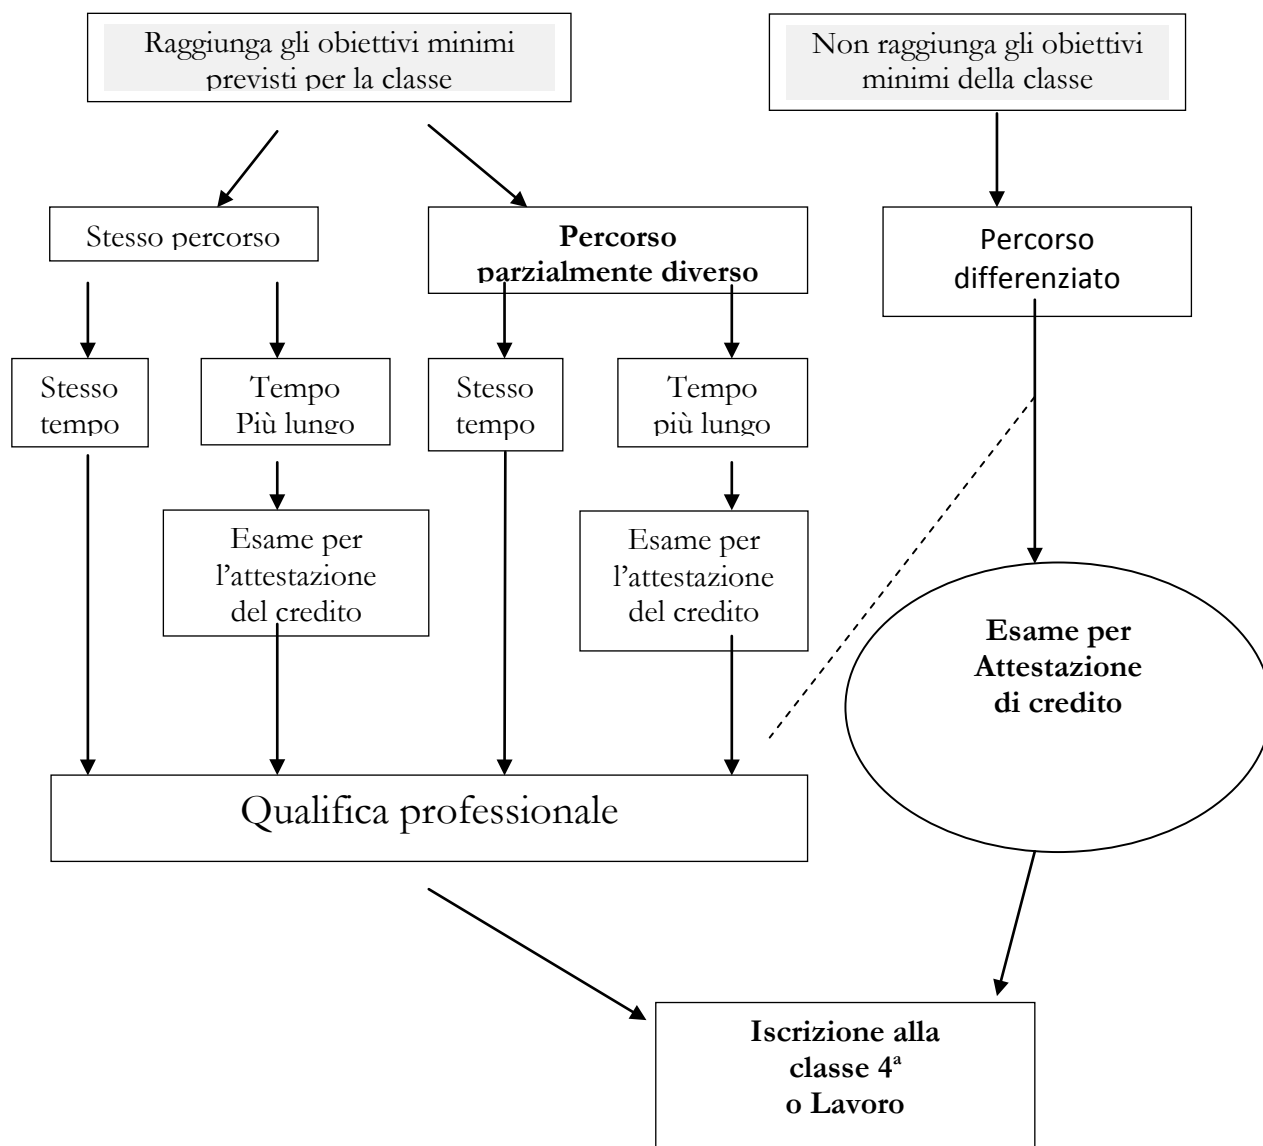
Raggiunga gli obiettivi minimi previsti per la classe

Non raggiunga gli obiettivi minimi della classe

Stesso percorso

Percorso parzialmente diverso

Percorso differenziato

Stesso tempo

Tempo Più lungo

Stesso tempo

Tempo più lungo

Esame per l'attestazione del credito

Esame per l'attestazione del credito

Esame per Attestazione di credito

Qualifica professionale

Iscrizione alla classe 4ª o Lavoro